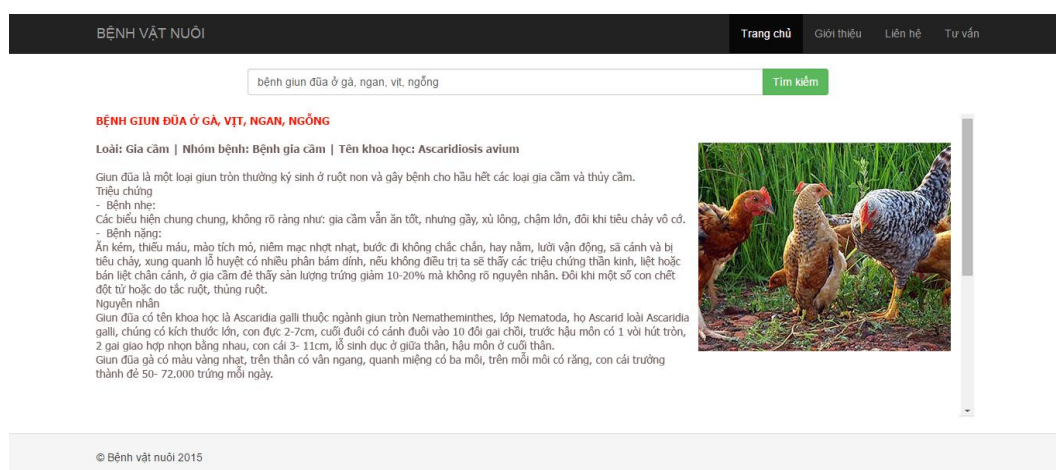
BỆNH VẬT NUÔI

Trang chủ Giới thiệu Liên hệ Tư vấn

bệnh giun đũa ở gà, ngan, vịt, ngỗng

Tìm kiếm

BỆNH GIUN ĐŨA Ở GÀ, VỊT, NGAN, NGỖNG

Loài: Gia cầm | Nhóm bệnh: Bệnh gia cầm | Tên khoa học: Ascaridiosis avium

Giun đũa là một loại giun tròn thường ký sinh ở ruột non và gây bệnh cho hầu hết các loại gia cầm và thủy cầm.
Triệu chứng
- Bệnh nhẹ:
Các biểu hiện chung chung, không rõ ràng như: gia cầm vẫn ăn tốt, nhưng gầy, xù lông, chậm lớn, đôi khi tiêu chảy vô cớ.
- Bệnh nặng:
Ăn kém, thiếu máu, mào tích mỏ, niêm mạc nhợt nhạt, bước đi không chắc chắn, hay nằm, lười vận động, sã cánh và bị tiêu chảy, xung quanh lỗ huyệt có nhiều phân bám dính, nếu không điều trị ta sẽ thấy các triệu chứng thần kinh, liệt hoặc bán liệt chân cánh, ở gia cầm đẻ thấy sản lượng trứng giảm 10-20% mà không rõ nguyên nhân. Đôi khi một số con chết đột tử hoặc do tắc ruột, thủng ruột.
Nguyên nhân
Giun đũa có tên khoa học là Ascaridia galli thuộc ngành giun tròn Nematheminthes, lớp Nematoda, họ Ascarid loài Ascaridia galli, chúng có kích thước lớn, con đực 2-7cm, cuối đuôi có cánh đuôi vào 10 đôi gai chồi, trước hậu môn có 1 vòi hút tròn, 2 gai giao hợp nhọn bằng nhau, con cái 3- 11cm, lỗ sinh dục ở giữa thân, hậu môn ở cuối thân.
Giun đũa gà có màu vàng nhạt, trên thân có vân ngang, quanh miệng có ba môi, trên mỗi môi có răng, con cái trưởng thành đẻ 50- 72.000 trứng mỗi ngày.

© Bệnh vật nuôi 2015